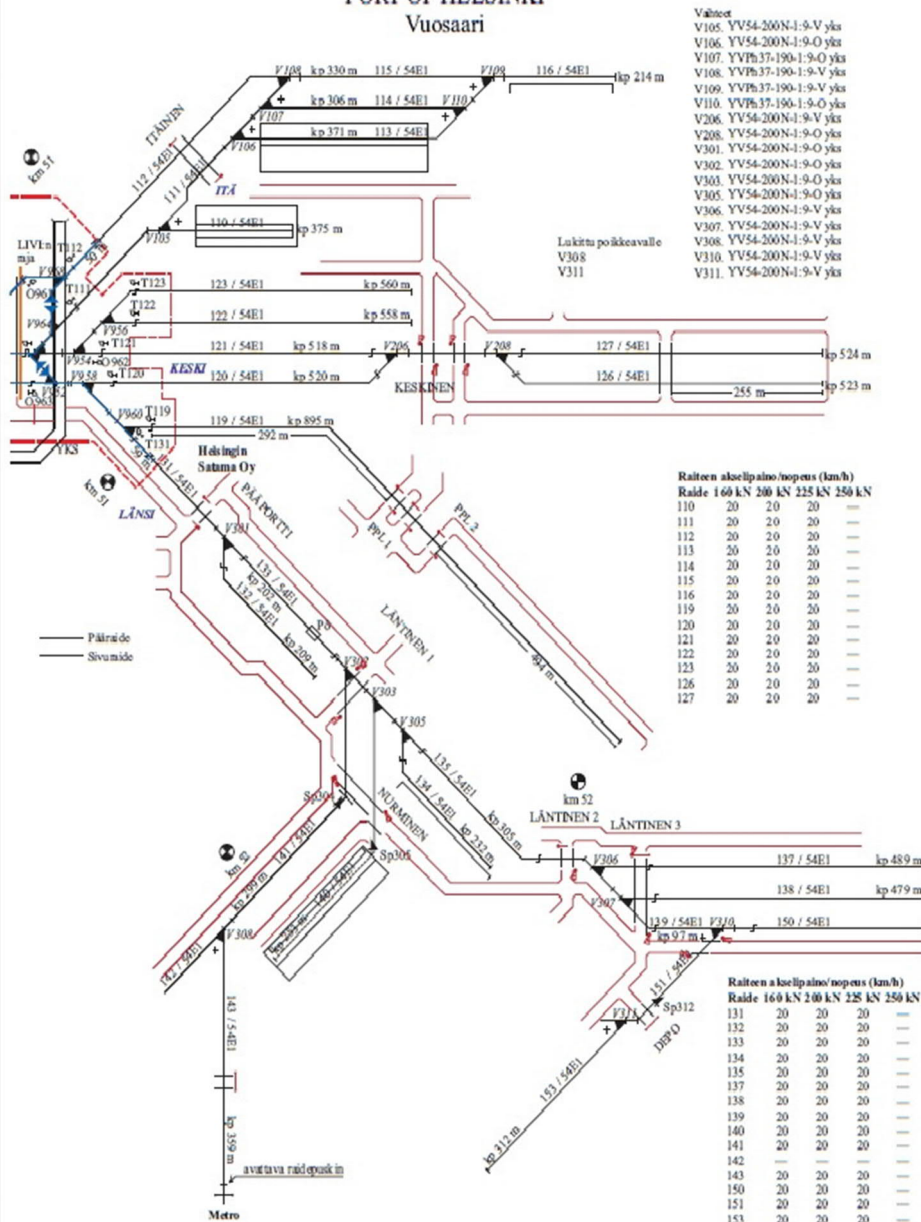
PORT OF HELSINKI
Vuosaari

Vaihteet
V105. YV54-200N-1:9-V yks
V106. YV54-200N-1:9-O yks
V107. YVPh37-190-1:9-O yks
V108. YVPh37-190-1:9-V yks
V109. YVPh37-190-1:9-V yks
V110. YVPh37-190-1:9-O yks
V206. YV54-200N-1:9-V yks
V208. YV54-200N-1:9-O yks
V301. YV54-200N-1:9-O yks
V302. YV54-200N-1:9-O yks
V303. YV54-200N-1:9-O yks
V305. YV54-200N-1:9-O yks
V306. YV54-200N-1:9-V yks
V307. YV54-200N-1:9-V yks
V308. YV54-200N-1:9-V yks
V310. YV54-200N-1:9-V yks
V311. YV54-200N-1:9-V yks

Lukittu poikkeavalle
V308
V311

km 51
ITÄINEN
V108 kp 330 m 115 / 54E1 V109 116 / 54E1 kp 214 m
V107 kp 306 m 114 / 54E1 V110
V106 kp 371 m 113 / 54E1
112 / 54E1
111 / 54E1
ITÄ
110 / 54E1 kp 375 m
V105
LIVI:n mja
T112
V98
O961
T111
T123 123 / 54E1 kp 560 m
T122 122 / 54E1 kp 558 m
V964
V956
T121
121 / 54E1 kp 518 m V206 V208 127 / 54E1 kp 524 m
V954 O962
V958 T120 KESKI 120 / 54E1 kp 520 m 126 / 54E1 kp 523 m
KESKINEN
255 m
O963
V960 T119
119 / 54E1 kp 895 m
T131
292 m
YKS
km 51
LÄNSI
Helsingin Satama Oy
131 / 54E1
PÄÄPORTTI
V301
PPL 1
PPL 2
131 / 54E1
kp 202 m
132 / 54E1
kp 209 m
P8
LÄNTINEN 1
V302
V303
V305
135 / 54E1
134 / 54E1
kp 232 m
kp 305 m
NURMINEN
Sp304
Sp305
141 / 54E1
140 / 54E1
km 52
kp 299 m
kp 253 m
V308
142 / 54E1
143 / 54E1
kp 359 m
avattava raidepuskin
Metro
km 52
LÄNTINEN 2
LÄNTINEN 3
V306 137 / 54E1 kp 489 m
138 / 54E1 kp 479 m
V307
139 / 54E1 V310 150 / 54E1
kp 97 m
151 / 54E1
Sp312
V311
DEPO
153 / 54E1
kp 312 m

—— Pääraide
—— Sivuraide

Raiteen akselipaino/nopeus (km/h)

| Raide | 160 kN | 200 kN | 225 kN | 250 kN |
|---|---|---|---|---|
| 110 | 20 | 20 | 20 | — |
| 111 | 20 | 20 | 20 | — |
| 112 | 20 | 20 | 20 | — |
| 113 | 20 | 20 | 20 | — |
| 114 | 20 | 20 | 20 | — |
| 115 | 20 | 20 | 20 | — |
| 116 | 20 | 20 | 20 | — |
| 119 | 20 | 20 | 20 | — |
| 120 | 20 | 20 | 20 | — |
| 121 | 20 | 20 | 20 | — |
| 122 | 20 | 20 | 20 | — |
| 123 | 20 | 20 | 20 | — |
| 126 | 20 | 20 | 20 | — |
| 127 | 20 | 20 | 20 | — |

Raiteen akselipaino/nopeus (km/h)

| Raide | 160 kN | 200 kN | 225 kN | 250 kN |
|---|---|---|---|---|
| 131 | 20 | 20 | 20 | — |
| 132 | 20 | 20 | 20 | — |
| 133 | 20 | 20 | 20 | — |
| 134 | 20 | 20 | 20 | — |
| 135 | 20 | 20 | 20 | — |
| 137 | 20 | 20 | 20 | — |
| 138 | 20 | 20 | 20 | — |
| 139 | 20 | 20 | 20 | — |
| 140 | 20 | 20 | 20 | — |
| 141 | 20 | 20 | 20 | — |
| 142 | — | — | — | — |
| 143 | 20 | 20 | 20 | — |
| 150 | 20 | 20 | 20 | — |
| 151 | 20 | 20 | 20 | — |
| 153 | 20 | 20 | 20 | — |